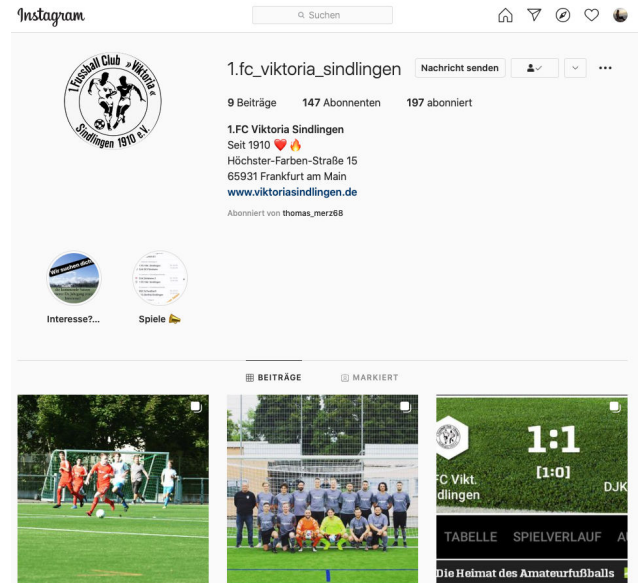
Instagram

Suchen

1. Fussball Club »Viktoria« Sindlingen 1910 e.V.

1.fc_viktoria_sindlingen

Nachricht senden

9 Beiträge 147 Abonnenten 197 abonniert

1.FC Viktoria Sindlingen
Seit 1910 ❤️🔥
Höchster-Farben-Straße 15
65931 Frankfurt am Main
www.viktoriasindlingen.de

Abonniert von thomas_merz68

Wir suchen dich!

Interesse?...

Spiele 👟

BEITRÄGE

MARKIERT

1:1
[1:0]
FC Vikt.
Sindlingen
DJK

TABELLE SPIELVERLAUF A

Die Heimat des Amateurfußballs